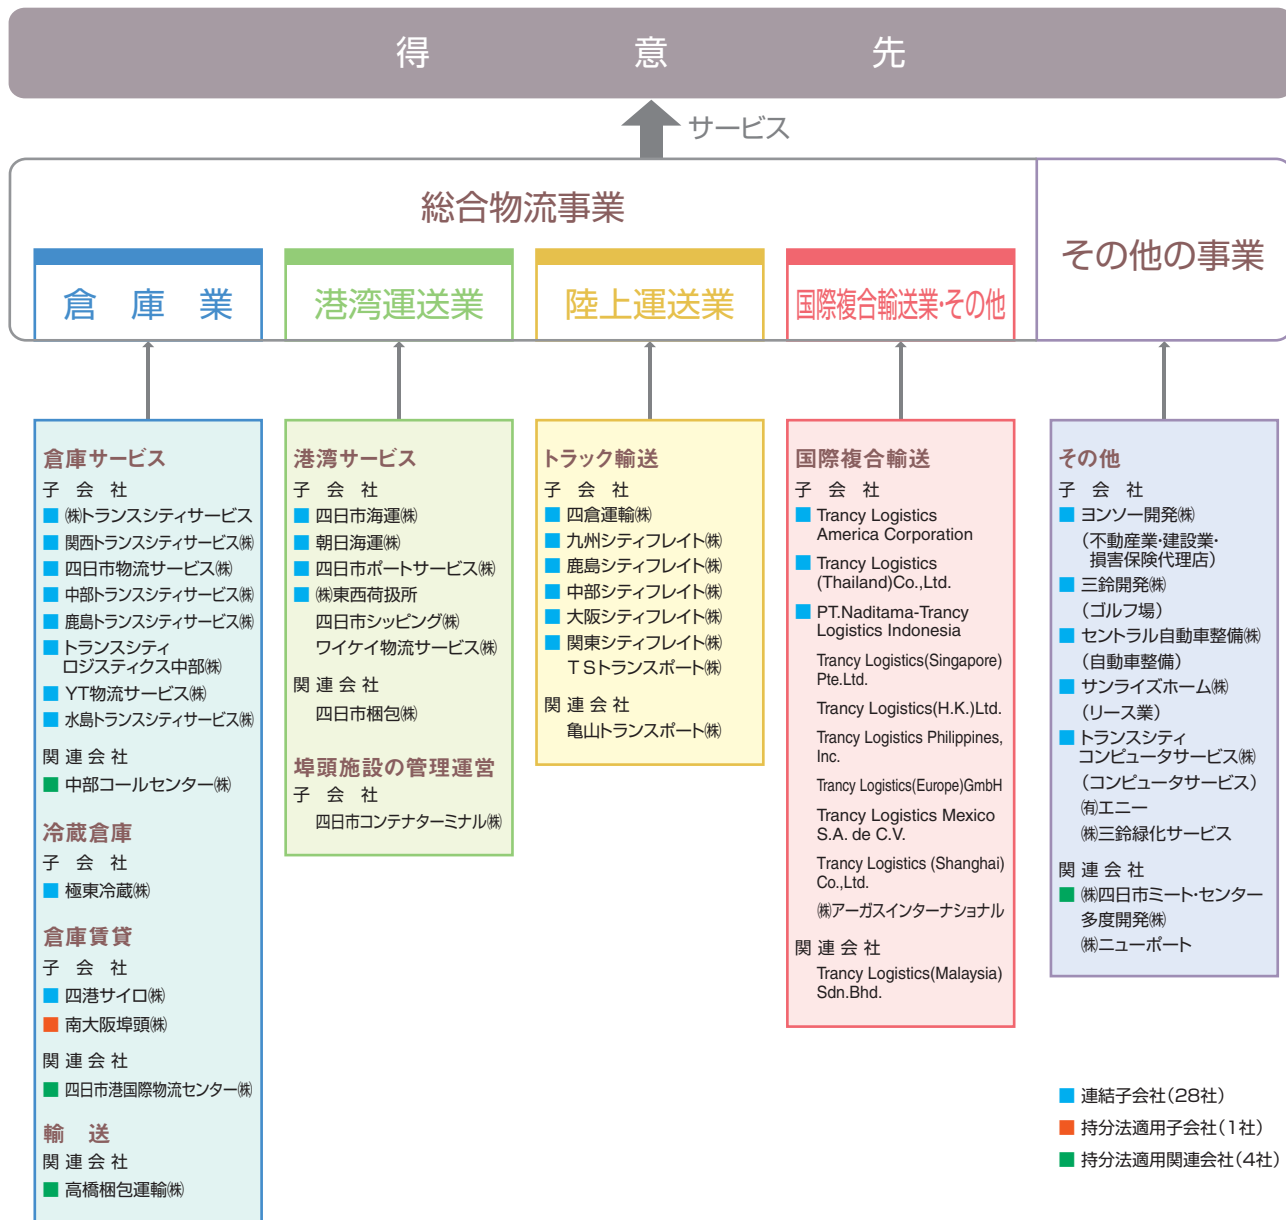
得 意 先

サービス

総合物流事業

倉 庫 業

港湾運送業

陸上運送業

国際複合輸送業・その他

その他の事業

倉庫サービス
子 会 社
■ ㈱トランスシティサービス
■ 関西トランスシティサービス㈱
■ 四日市物流サービス㈱
■ 中部トランスシティサービス㈱
■ 鹿島トランスシティサービス㈱
■ トランスシティロジスティクス中部㈱
■ YT物流サービス㈱
■ 水島トランスシティサービス㈱
関 連 会 社
■ 中部コールセンター㈱

冷蔵倉庫
子 会 社
■ 極東冷蔵㈱

倉庫賃貸
子 会 社
■ 四港サイロ㈱
■ 南大阪埠頭㈱
関 連 会 社
■ 四日市港国際物流センター㈱

輸 送
関 連 会 社
■ 高橋梱包運輸㈱

港湾サービス
子 会 社
■ 四日市海運㈱
■ 朝日海運㈱
■ 四日市ポートサービス㈱
■ ㈱東西荷扱所
四日市シッピング㈱
ワイケイ物流サービス㈱
関 連 会 社
四日市梱包㈱

埠頭施設の管理運営
子 会 社
四日市コンテナターミナル㈱

トラック輸送
子 会 社
■ 四倉運輸㈱
■ 九州シティフレイト㈱
■ 鹿島シティフレイト㈱
■ 中部シティフレイト㈱
■ 大阪シティフレイト㈱
■ 関東シティフレイト㈱
TSトランスポート㈱
関 連 会 社
亀山トランスポート㈱

国際複合輸送
子 会 社
■ Trancy Logistics America Corporation
■ Trancy Logistics (Thailand)Co.,Ltd.
■ PT.Naditama-Trancy Logistics Indonesia
Trancy Logistics(Singapore) Pte.Ltd.
Trancy Logistics(H.K.)Ltd.
Trancy Logistics Philippines, Inc.
Trancy Logistics(Europe)GmbH
Trancy Logistics Mexico S.A. de C.V.
Trancy Logistics (Shanghai) Co.,Ltd.
㈱アーガスインターナショナル
関 連 会 社
Trancy Logistics(Malaysia) Sdn.Bhd.

その他
子 会 社
■ ヨンソー開発㈱
(不動産業・建設業・損害保険代理店)
■ 三鈴開発㈱
(ゴルフ場)
■ セントラル自動車整備㈱
(自動車整備)
■ サンライズホーム㈱
(リース業)
■ トランスシティコンピュータサービス㈱
(コンピュータサービス)
㈲エニー
㈱三鈴緑化サービス
関 連 会 社
■ ㈱四日市ミート・センター
多度開発㈱
㈱ニューポート

■ 連結子会社(28社)
■ 持分法適用子会社(1社)
■ 持分法適用関連会社(4社)